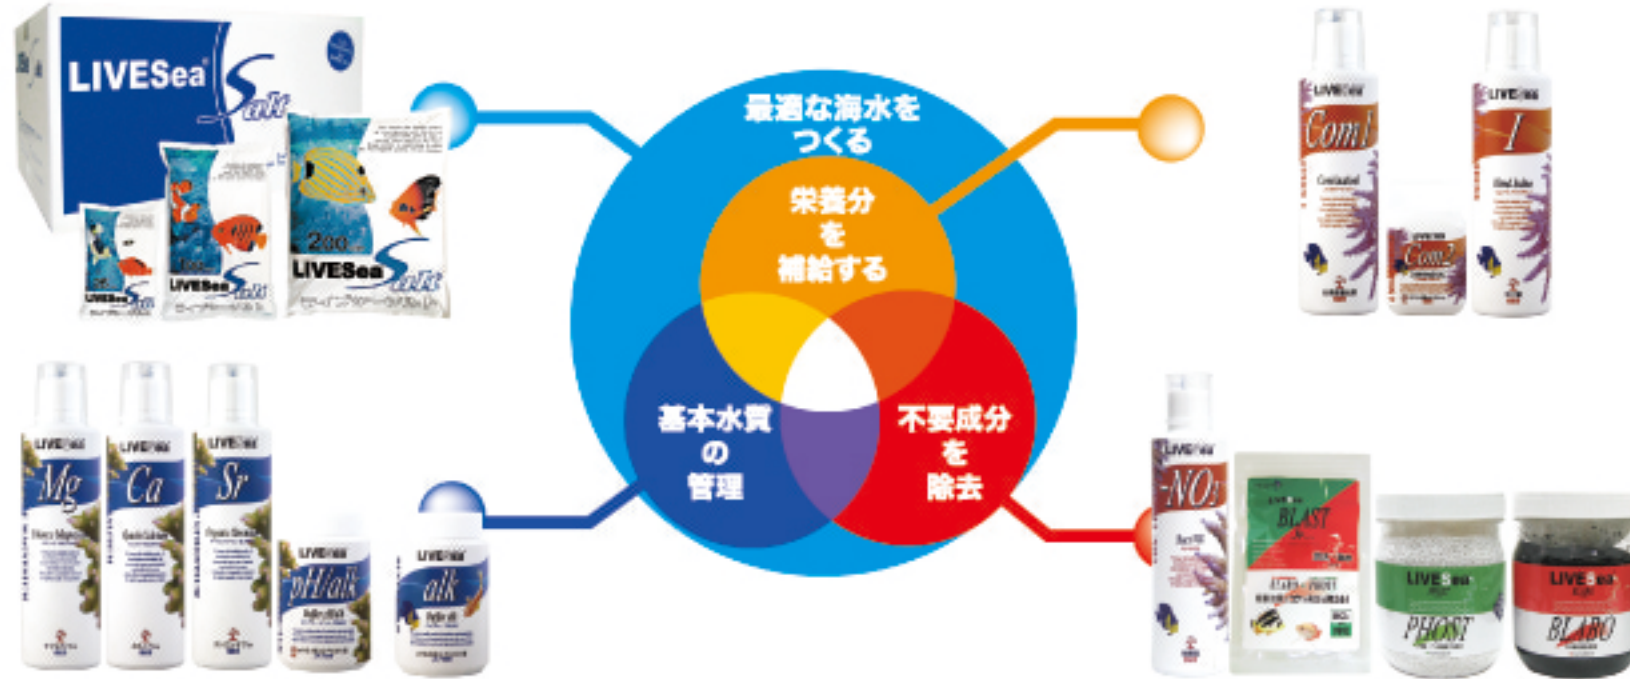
最適な海水をつくる

栄養分を補給する

基本水質の管理

不要成分を除去

LIVESea Salt

LIVESea Salt

LIVESea Salt

200

LIVESea Com

LIVESea I

Com

LIVESea Mg

LIVESea Ca

LIVESea Sr

LIVESea pH/alk

LIVESea alk

LIVESea NO3

BLAST

LIVESea PHOST

LIVESea BLABO